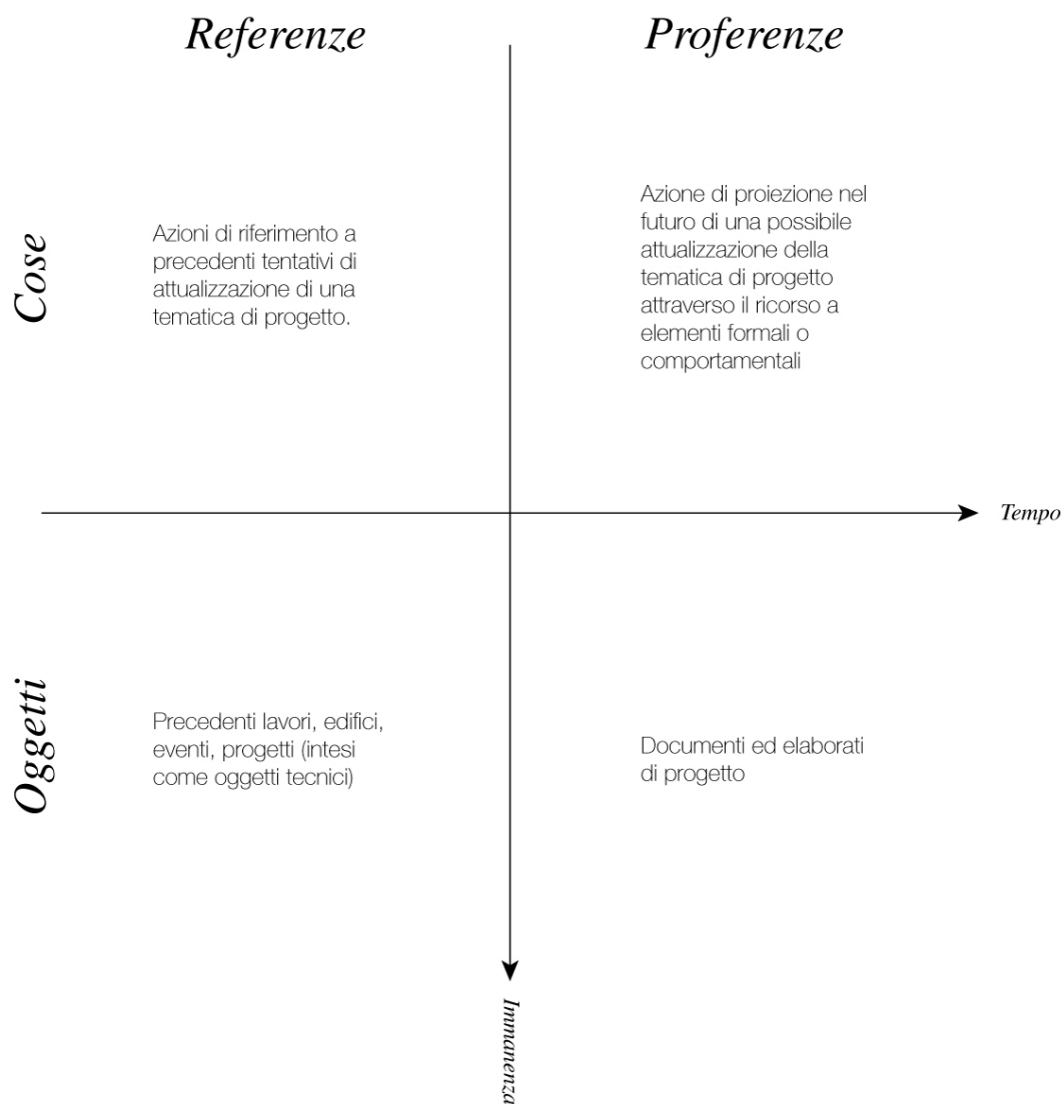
Referenze

Proferenze

Cose

Azioni di riferimento a precedenti tentativi di attualizzazione di una tematica di progetto.

Azione di proiezione nel futuro di una possibile attualizzazione della tematica di progetto attraverso il ricorso a elementi formali o comportamentali

Tempo

Oggetti

Precedenti lavori, edifici, eventi, progetti (intesi come oggetti tecnici)

Documenti ed elaborati di progetto

Immanenza